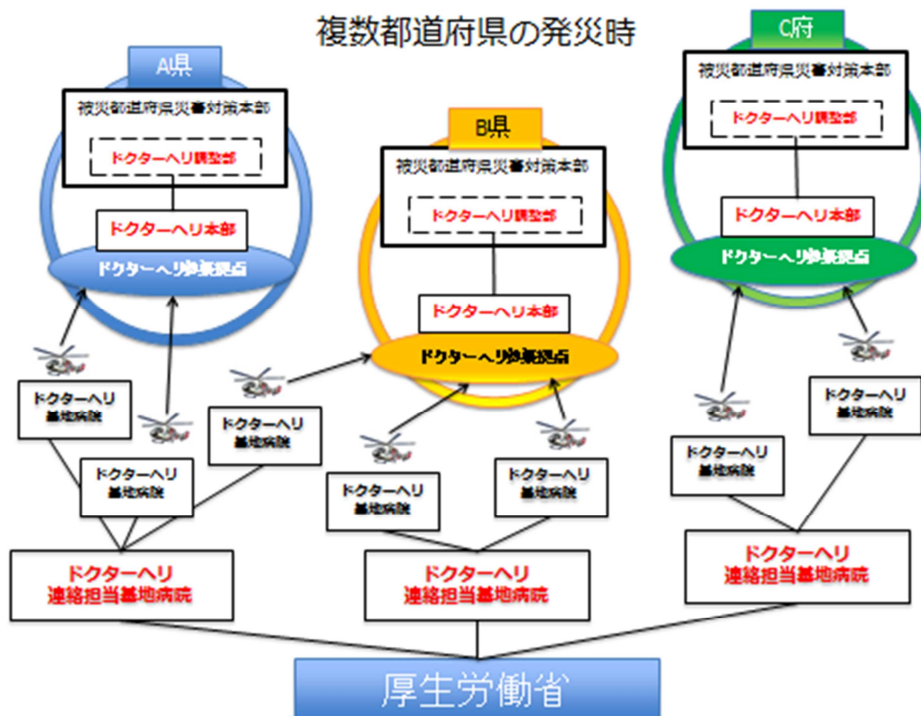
複数都道府県の発災時

A県

被災都道府県災害対策本部

ドクターヘリ調整部

ドクターヘリ本部

ドクターヘリ参集拠点

B県

被災都道府県災害対策本部

ドクターヘリ調整部

ドクターヘリ本部

ドクターヘリ参集拠点

C府

被災都道府県災害対策本部

ドクターヘリ調整部

ドクターヘリ本部

ドクターヘリ参集拠点

ドクターヘリ 基地病院

ドクターヘリ 基地病院

ドクターヘリ 基地病院

ドクターヘリ 基地病院

ドクターヘリ 基地病院

ドクターヘリ 基地病院

ドクターヘリ 基地病院

ドクターヘリ 連絡担当基地病院

ドクターヘリ 連絡担当基地病院

ドクターヘリ 連絡担当基地病院

厚生労働省